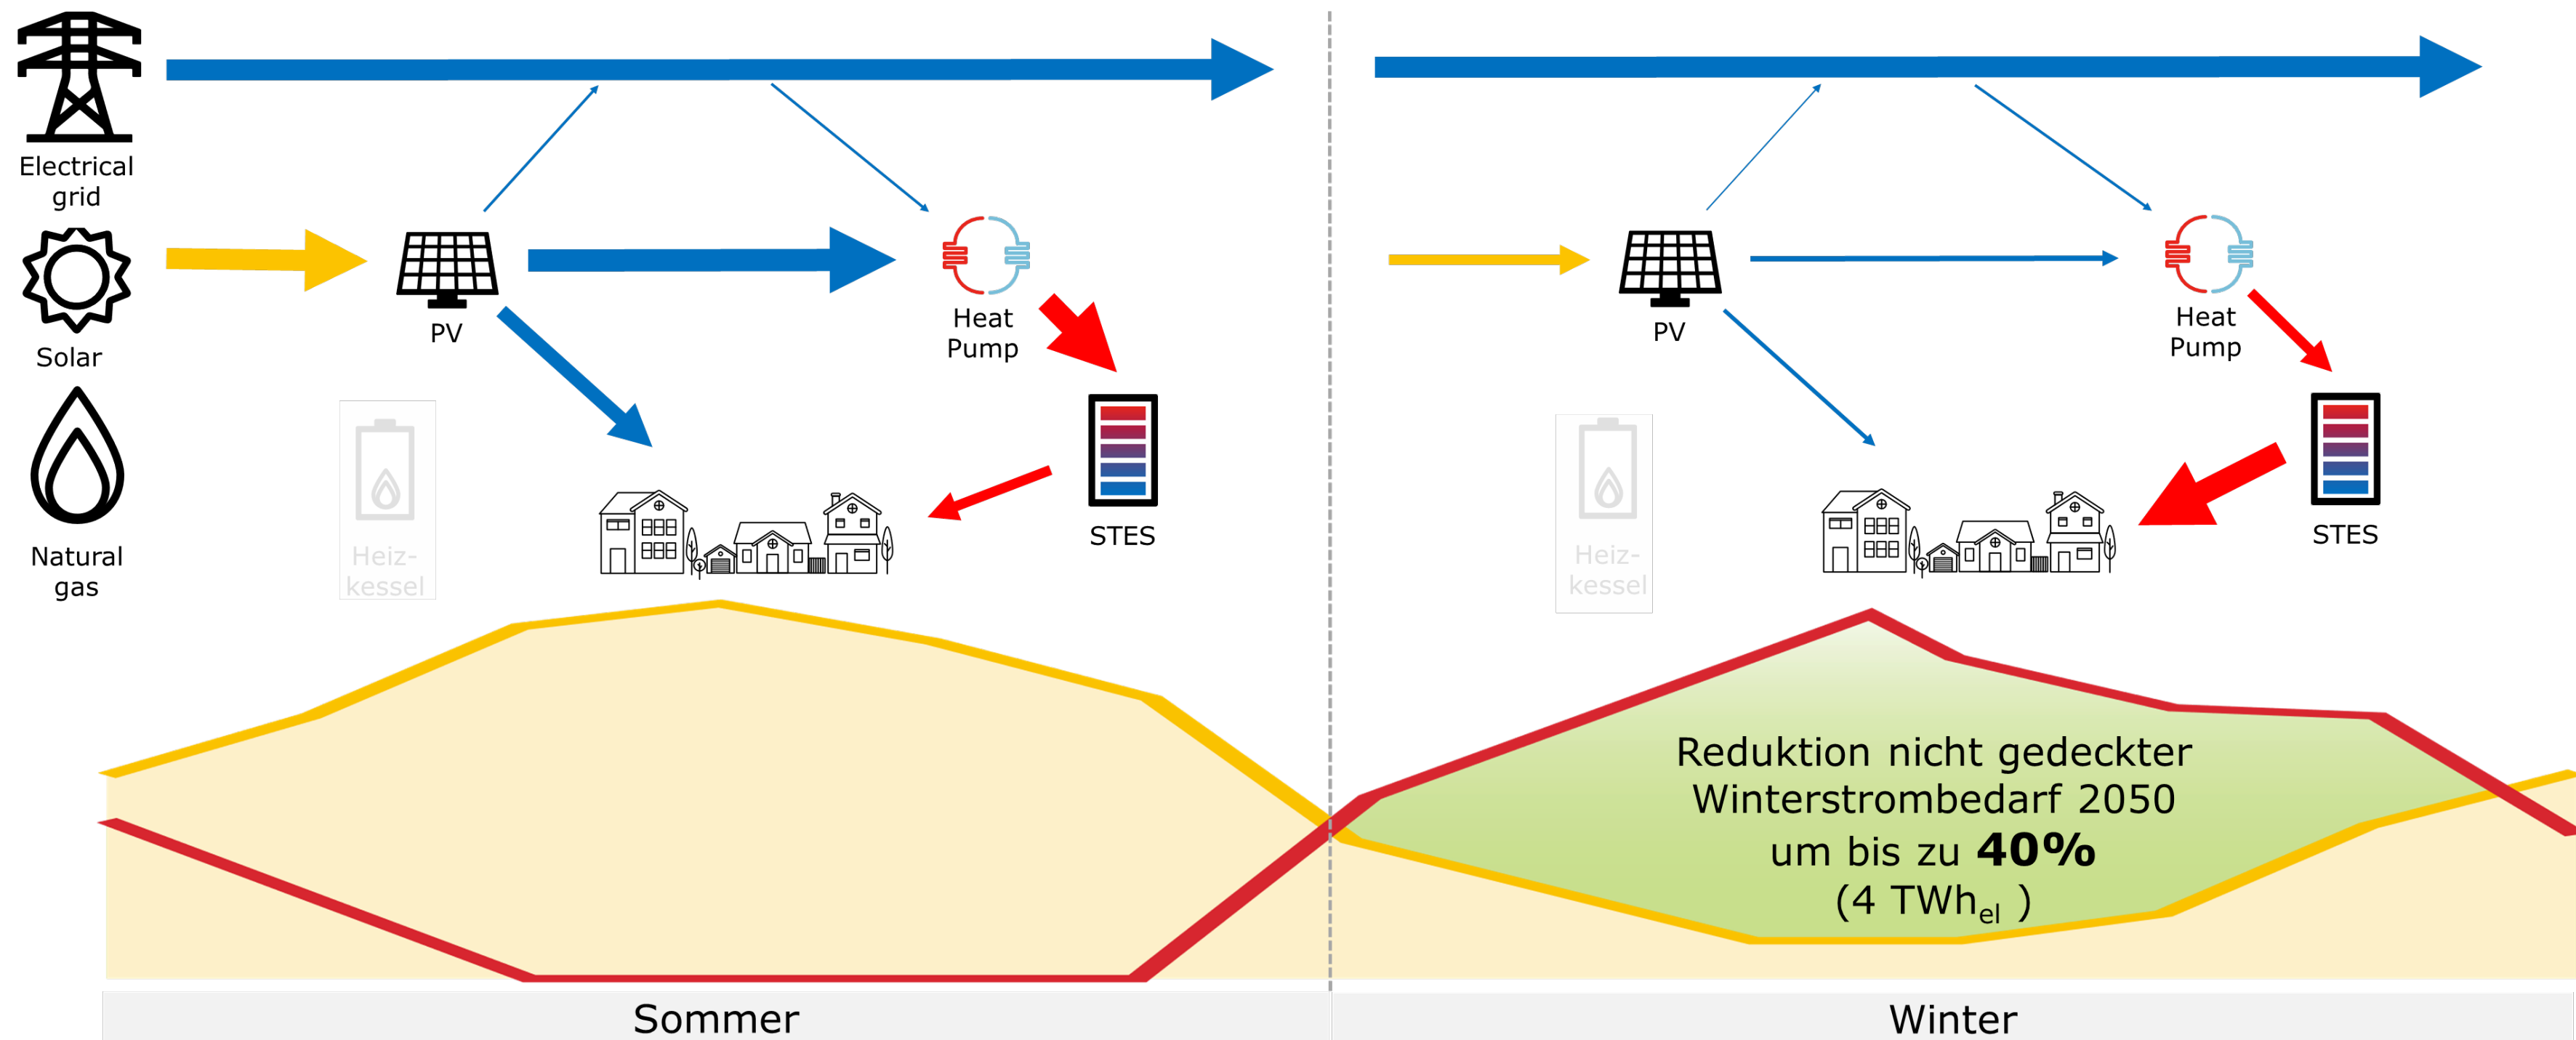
Electrical grid

Solar

Natural gas

PV

Heat Pump

Heiz-kessel

STES

PV

Heat Pump

Heiz-kessel

STES

Reduktion nicht gedeckter Winterstrombedarf 2050 um bis zu **40%** (4 $TWh_{el}$ )

Sommer

Winter